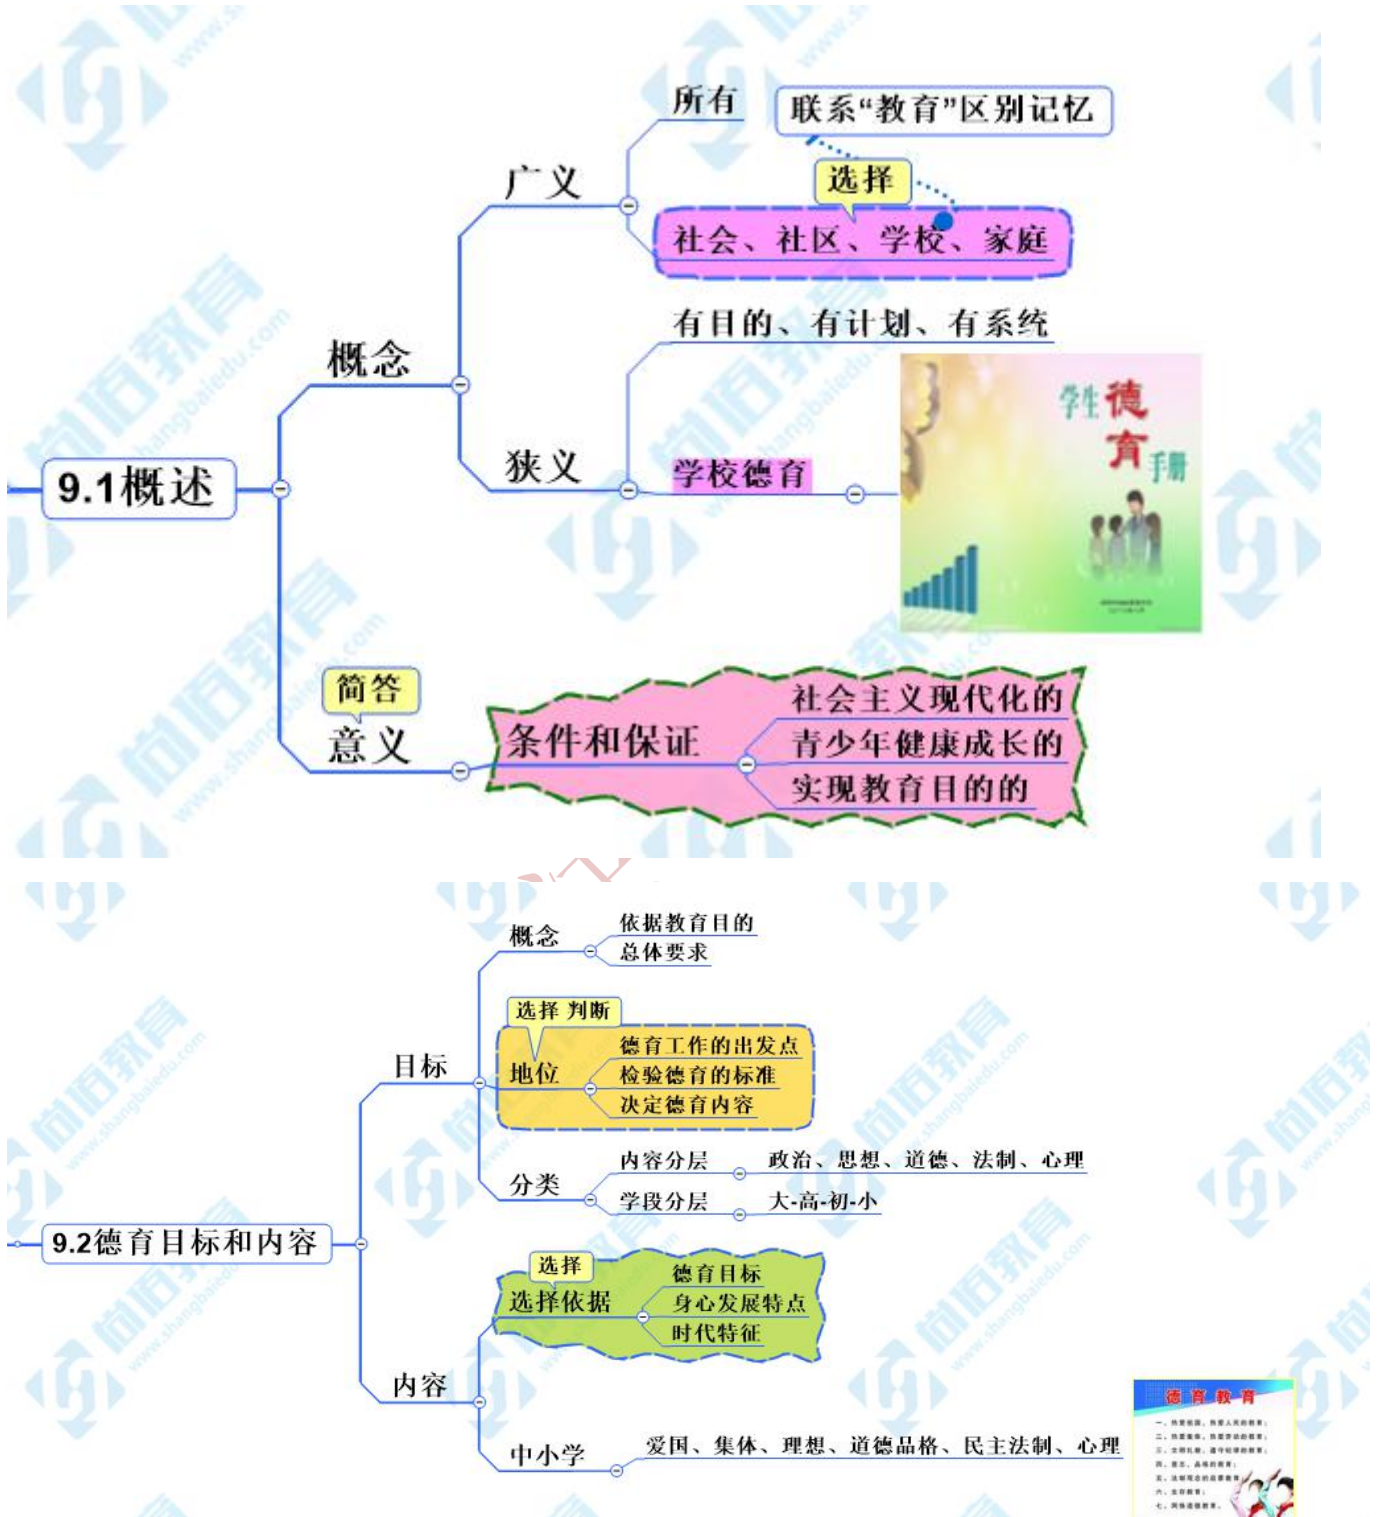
9.1概述

概念

广义

所有

联系“教育”区别记忆

选择

社会、社区、学校、家庭

狭义

有目的、有计划、有系统

学校德育

学生德育手册

简答

意义

条件和保证

社会主义现代化的

青少年健康成长的

实现教育目的的

9.2德育目标和内容

目标

概念

依据教育目的

总体要求

选择 判断

地位

德育工作的出发点

检验德育的标准

决定德育内容

分类

内容分层

政治、思想、道德、法制、心理

学段分层

大-高-初-小

内容

选择

选择依据

德育目标

身心发展特点

时代特征

中小学

爱国、集体、理想、道德品格、民主法制、心理

德育教育